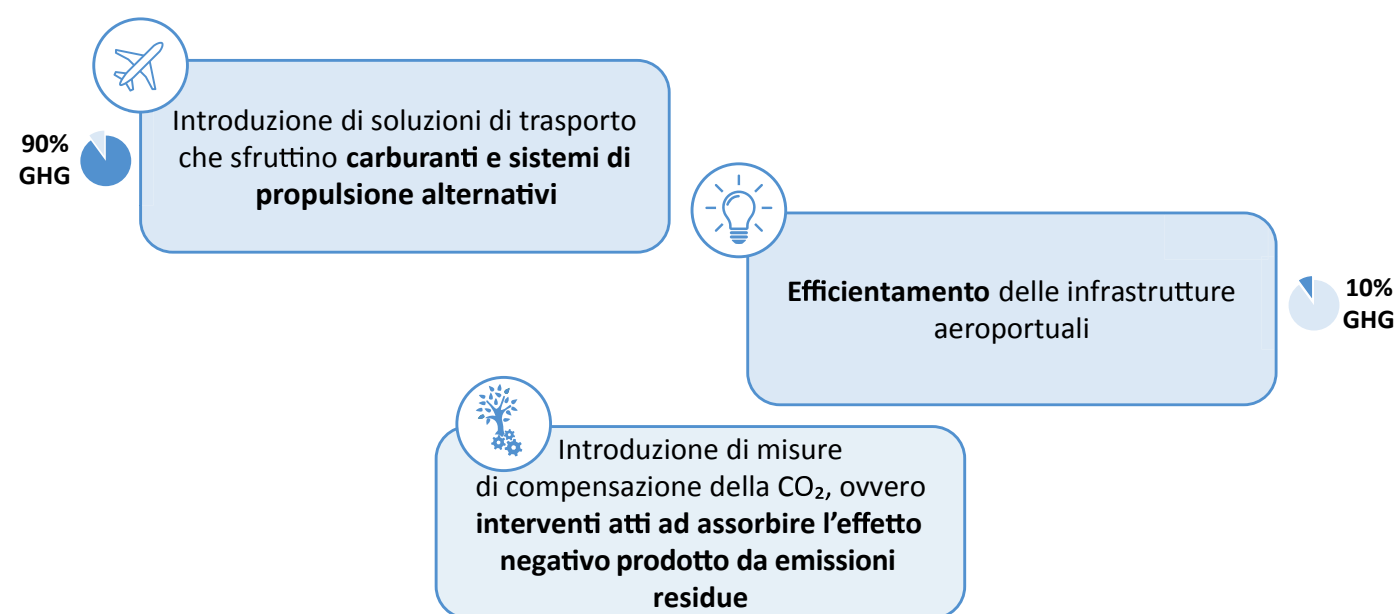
90% GHG

Introduzione di soluzioni di trasporto che sfruttino **carburanti e sistemi di propulsione alternativi**

**Efficientamento** delle infrastrutture aeroportuali

10% GHG

Introduzione di misure di compensazione della $CO_2$, ovvero **interventi atti ad assorbire l'effetto negativo prodotto da emissioni residue**